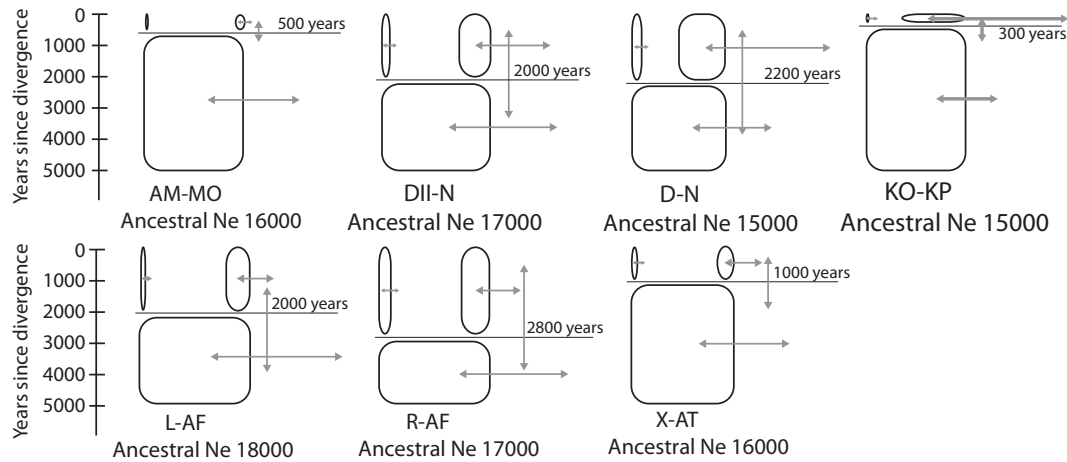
Years since divergence
0
1000
2000
3000
4000
5000

500 years
AM-MO
Ancestral Ne 16000

2000 years
DII-N
Ancestral Ne 17000

2200 years
D-N
Ancestral Ne 15000

300 years
KO-KP
Ancestral Ne 15000

Years since divergence
0
1000
2000
3000
4000
5000

2000 years
L-AF
Ancestral Ne 18000

2800 years
R-AF
Ancestral Ne 17000

1000 years
X-AT
Ancestral Ne 16000